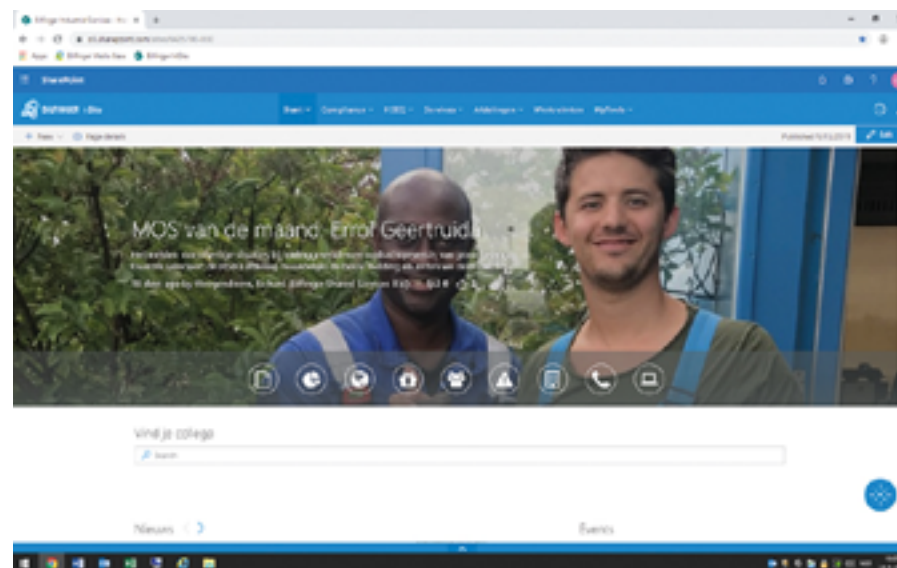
Bilfinger Industrial Services · Ho ×

Apps Bilfinger Web Base Bilfinger i-Bis

SharePoint

BILFINGER i-Bis

Start · Compliance · P.DEQ · Services · Afdelingen · Werkinstructies · Mijn links ·

+ New · Page details

Published 15-7-2019 Edit

MOS van de maand: Errol Geertruida

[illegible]

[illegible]

Vind je collega

Search

Nieuws

Events